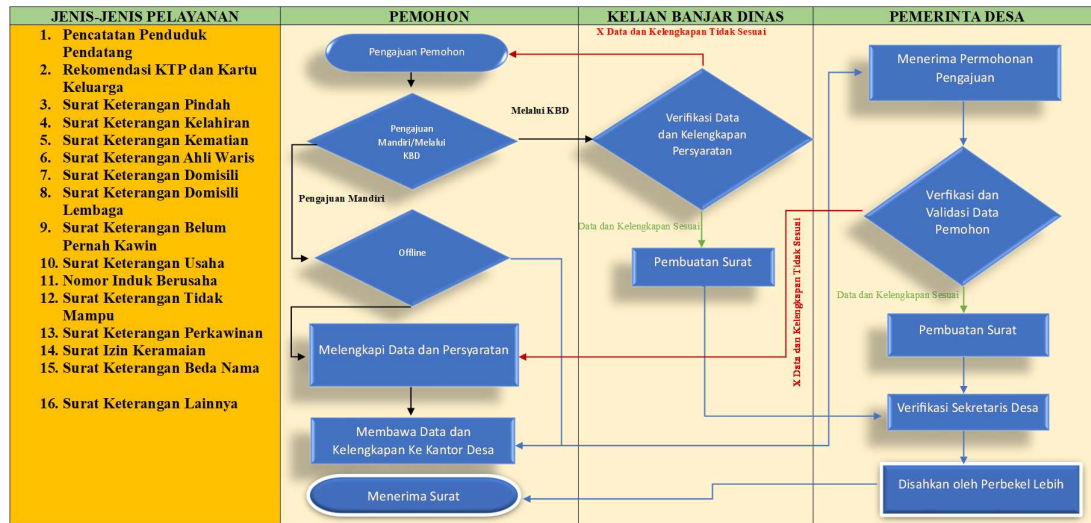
| JENIS-JENIS PELAYANAN | PEMOHON | KELIAN BANJAR DINAS | PEMERINTA DESA |
|---|---|---|---|

1. Pencatatan Penduduk Pendatang
2. Rekomendasi KTP dan Kartu Keluarga
3. Surat Keterangan Pindah
4. Surat Keterangan Kelahiran
5. Surat Keterangan Kematian
6. Surat Keterangan Ahli Waris
7. Surat Keterangan Domisili
8. Surat Keterangan Domisili Lembaga
9. Surat Keterangan Belum Pernah Kawin
10. Surat Keterangan Usaha
11. Nomor Induk Berusaha
12. Surat Keterangan Tidak Mampu
13. Surat Keterangan Perkawinan
14. Surat Izin Keramaian
15. Surat Keterangan Beda Nama

16. Surat Keterangan Lainnya

Pengajuan Pemohon

X Data dan Kelengkapan Tidak Sesuai

Melalui KBD

Pengajuan Mandiri/Melalui KBD

Verifikasi Data dan Kelengkapan Persyaratan

Pengajuan Mandiri

Offline

Data dan Kelengkapan Sesuai

Pembuatan Surat

Melengkapi Data dan Persyaratan

Membawa Data dan Kelengkapan Ke Kantor Desa

Menerima Surat

Menerima Permohonan Pengajuan

Verfikasi dan Validasi Data Pemohon

X Data dan Kelengkapan Tidak Sesuai

Data dan Kelengkapan Sesuai

Pembuatan Surat

Verifikasi Sekretaris Desa

Disahkan oleh Perbekel Lebih